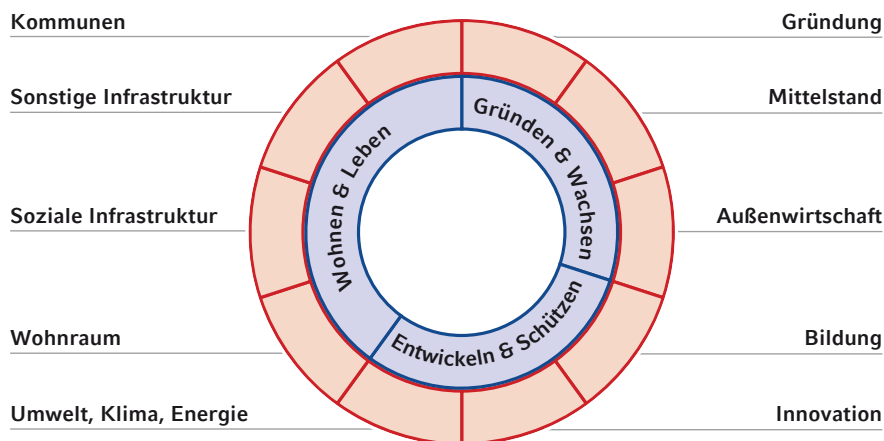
Kommunen

Gründung

Sonstige Infrastruktur

Mittelstand

Soziale Infrastruktur

Außenwirtschaft

Wohnraum

Bildung

Umwelt, Klima, Energie

Innovation

Wohnen & Leben

Gründen & Wachsen

Entwickeln & Schützen